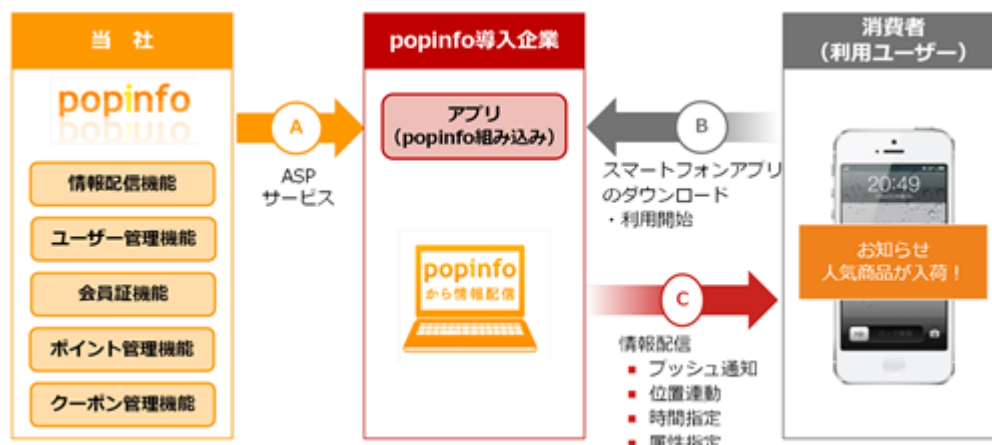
当社

popinfo

情報配信機能

ユーザー管理機能

会員証機能

ポイント管理機能

クーポン管理機能

A

ASP
サービス

popinfo導入企業

アプリ
(popinfo組み込み)

popinfo
から情報配信

B

スマートフォンアプリのダウンロード
・利用開始

C

情報配信
■ プッシュ通知
■ 位置連動
■ 時間指定
■ 属性指定

消費者
(利用ユーザー)

20:49

お知らせ
人気商品が入荷!